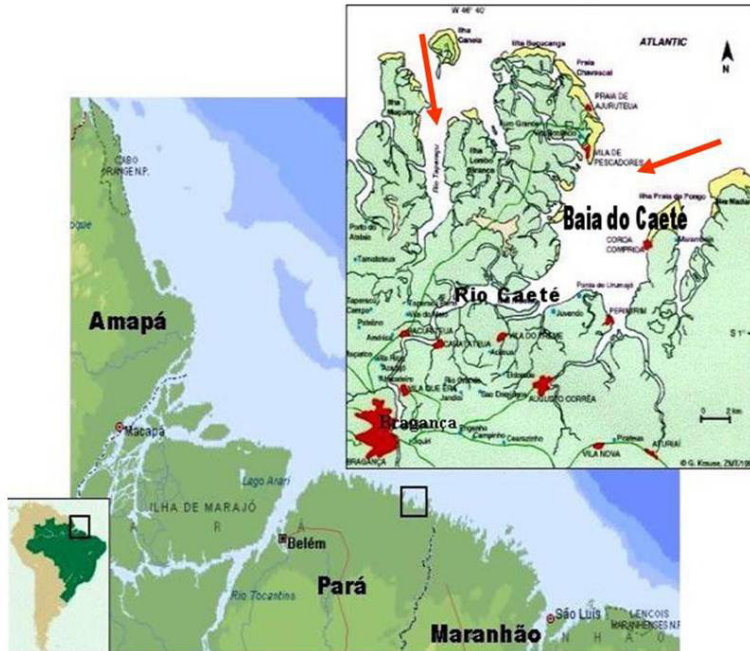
W 46° 40'
Ilha Canela
Ilha Buçucanga
ATLANTIC
N
Praia Chavascal
PRAIA DE AJURUTEUA
VILA DE PESCADORES
Ilha Lombo Branco
Rio Taperaçu
Ilha Praia do Pongo
Baia do Caeté
CORDA COMPRIDA
Rio Caeté
Ponta do Urumajó
PERIMIRIM
CAMPO DE ABREU
VILA DO MEIO
AUGUSTO CORRÊA
Bragança
Ceará
ATURIAÍ
VILA NOVA
BRAGANÇA
0 2 km
© G. Krause, ZMT/1999
Amapá
CABO ORANGE N.P.
Macapá
Lago Arari
ILHA DE MARAJÓ
Belém
Rio Tocantins
Pará
Maranhão
São Luís
LENÇOIS MARANHENSES N.P.